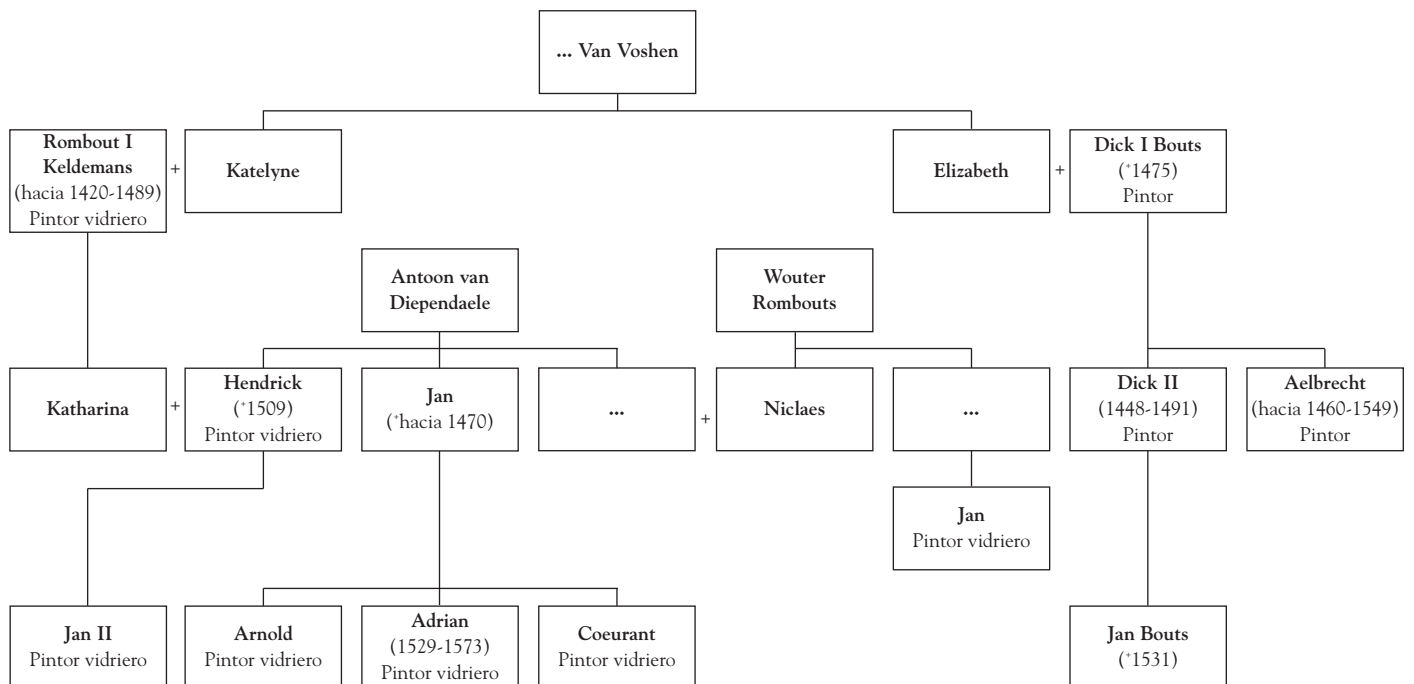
... Van Voshen

Rombout I Keldemans (hacia 1420-1489) Pintor vidriero

+

Katelyne

Elizabeth

+

Dick I Bouts ($^{+}$1475) Pintor

Antoon van Diependaele

Wouter Rombouts

Katharina

+

Hendrick ($^{+}$1509) Pintor vidriero

Jan ($^{+}$hacia 1470)

...

+

Niclaes

...

Dick II (1448-1491) Pintor

Aelbrecht (hacia 1460-1549) Pintor

Jan Pintor vidriero

Jan II Pintor vidriero

Arnold Pintor vidriero

Adrian (1529-1573) Pintor vidriero

Coeurant Pintor vidriero

Jan Bouts ($^{+}$1531)